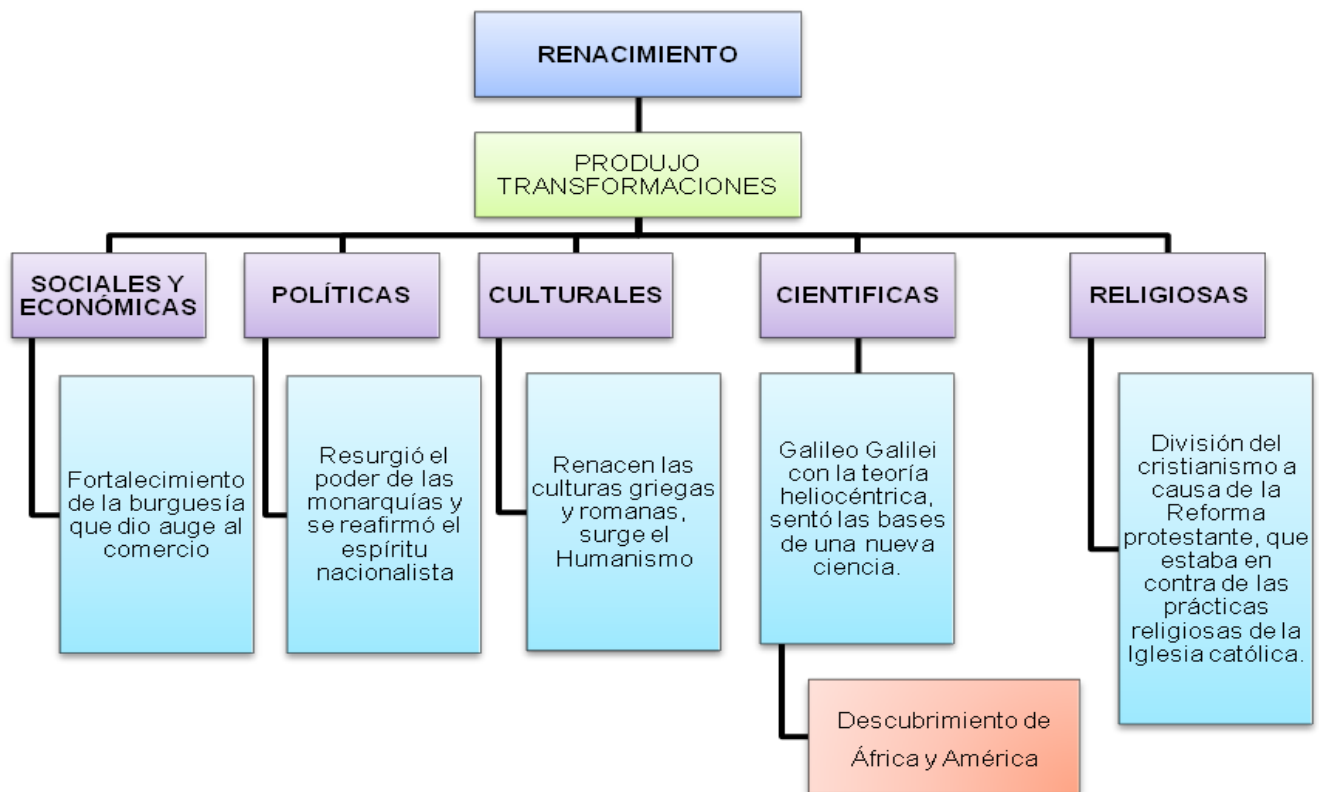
RENACIMIENTO

PRODUJO TRANSFORMACIONES

SOCIALES Y ECONÓMICAS

Fortalecimiento de la burguesía que dio auge al comercio

POLÍTICAS

Resurgió el poder de las monarquías y se reafirmó el espíritu nacionalista

CULTURALES

Renacen las culturas griegas y romanas, surge el Humanismo

CIENTIFICAS

Galileo Galilei con la teoría heliocéntrica, sentó las bases de una nueva ciencia.

Descubrimiento de África y América

RELIGIOSAS

División del cristianismo a causa de la Reforma protestante, que estaba en contra de las prácticas religiosas de la Iglesia católica.